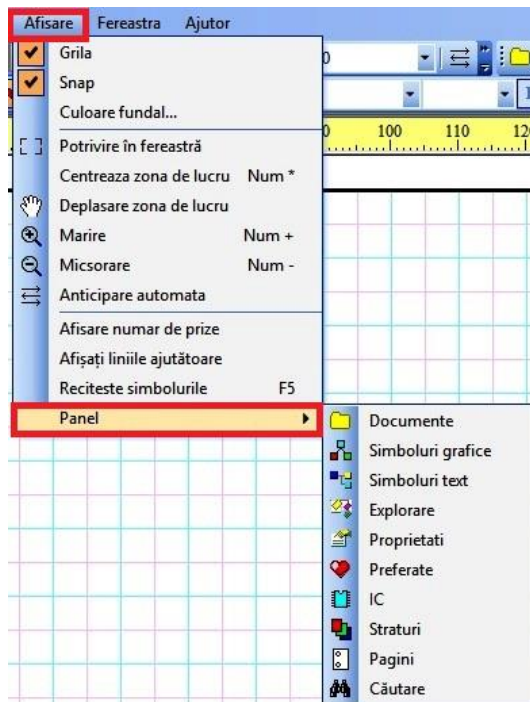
Afisare Fereastra Ajutor

Grila
Snap
Culoare fundal...
Potrivire în fereastră
Centreaza zona de lucru Num *
Deplasare zona de lucru
Marire Num +
Micsorare Num -
Anticipare automata
Afisare numar de prize
Afișați liniile ajutătoare
Reciteste simbolurile F5
Panel

Documente
Simboluri grafice
Simboluri text
Explorare
Proprietati
Preferate
IC
Straturi
Pagini
Căutare

100 110 12